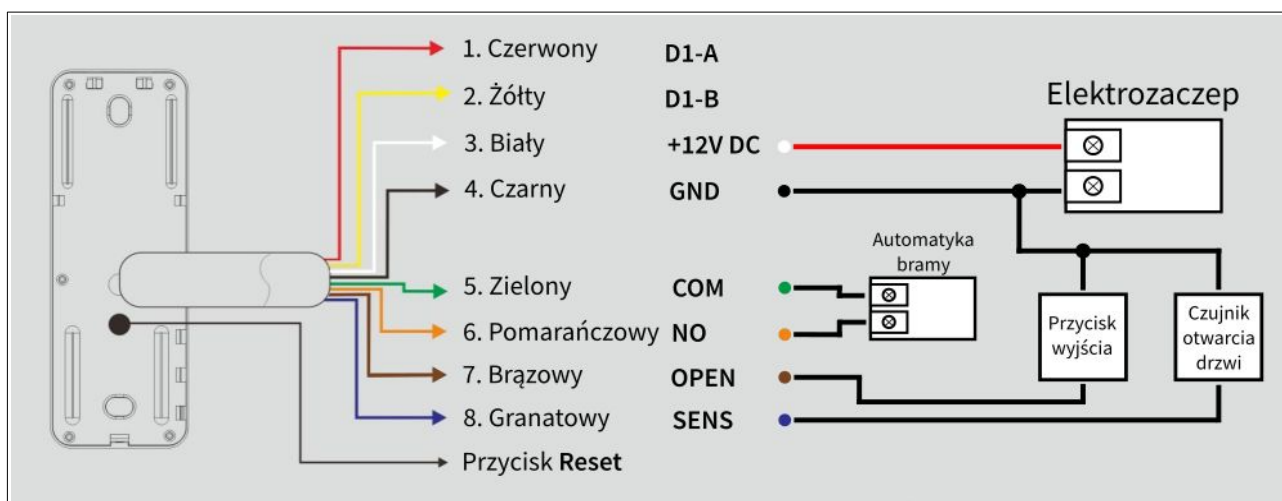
1. Czerwony D1-A
2. Żółty D1-B
3. Biały +12V DC
4. Czarny GND
5. Zielony COM
6. Pomarańczowy NO
7. Brązowy OPEN
8. Granatowy SENS
Przycisk Reset

Elektrozaczep

Automatyka bramy

Przycisk wyjścia

Czujnik otwarcia drzwi